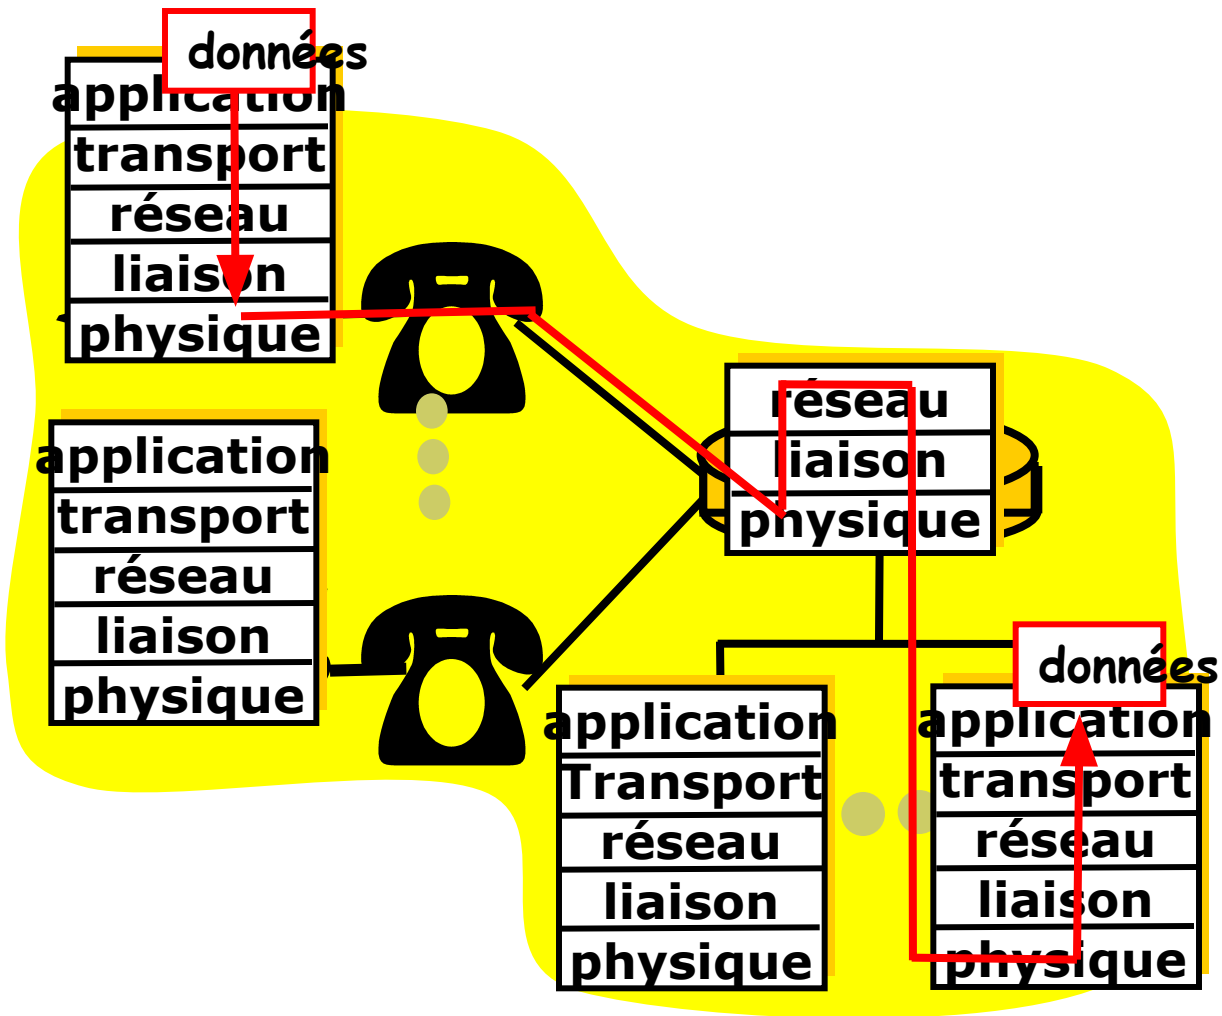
données
application
transport
réseau
liaison
physique

application
transport
réseau
liaison
physique

réseau
liaison
physique

application
Transport
réseau
liaison
physique

données
application
transport
réseau
liaison
physique